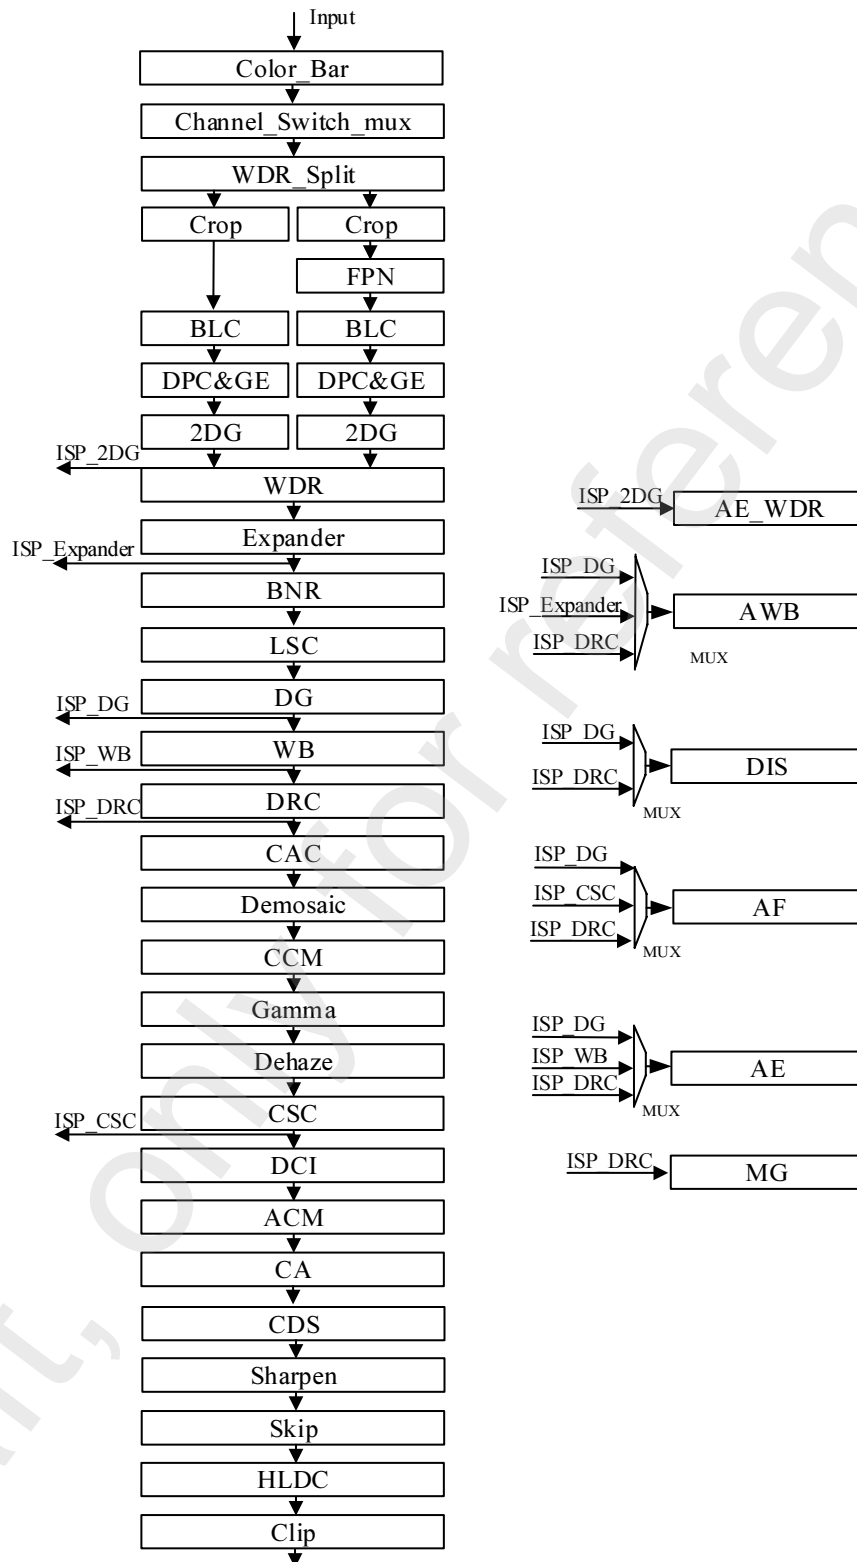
Input
Color_Bar
Channel_Switch_mux
WDR_Split
Crop
Crop
FPN
BLC
BLC
DPC&GE
DPC&GE
2DG
2DG
ISP_2DG
WDR
ISP_Expander
Expander
BNR
LSC
ISP_DG
DG
ISP_WB
WB
ISP_DRC
DRC
CAC
Demosaic
CCM
Gamma
Dehaze
ISP_CSC
CSC
DCI
ACM
CA
CDS
Sharpen
Skip
HLDC
Clip

ISP_2DG
AE_WDR
ISP_DG
ISP_Expander
ISP_DRC
AWB
MUX
ISP_DG
ISP_DRC
DIS
MUX
ISP_DG
ISP_CSC
ISP_DRC
AF
MUX
ISP_DG
ISP_WB
ISP_DRC
AE
MUX
ISP_DRC
MG